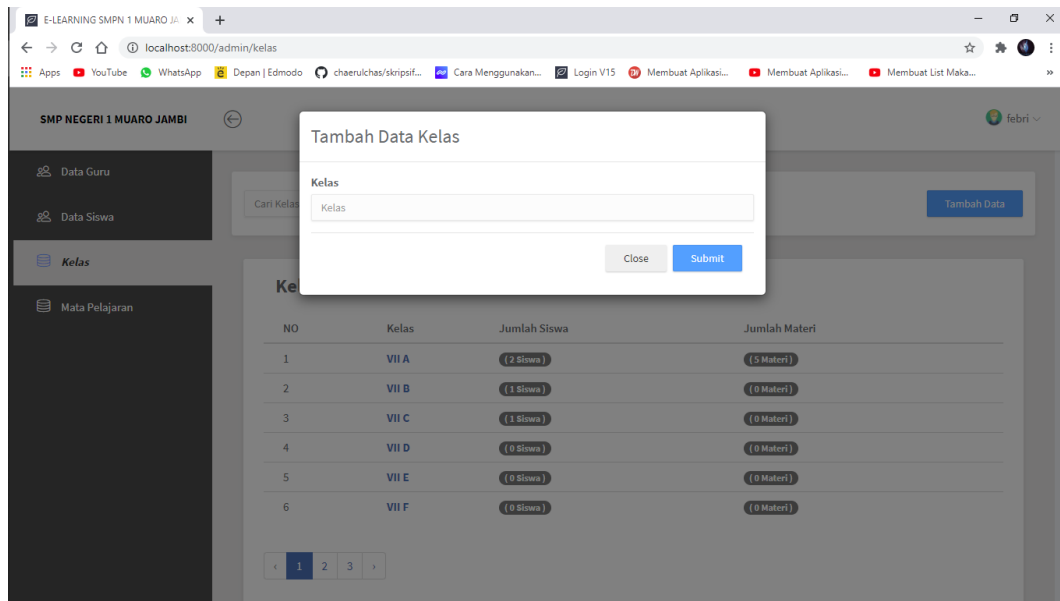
E-LEARNING SMPN 1 MUARO JA ×

localhost:8000/admin/kelas

Apps YouTube WhatsApp Depan | Edmodo chaerulchas/skripsif... Cara Menggunakan... Login V15 Membuat Aplikasi... Membuat Aplikasi... Membuat List Maka...

SMP NEGERI 1 MUARO JAMBI

febri

Data Guru

Data Siswa

Kelas

Mata Pelajaran

Cari Kelas

Tambah Data

Ke

Tambah Data Kelas

Kelas

Kelas

Close Submit

| NO | Kelas | Jumlah Siswa | Jumlah Materi |
|---|---|---|---|
| 1 | VII A | ( 2 Siswa ) | ( 5 Materi ) |
| 2 | VII B | ( 1 Siswa ) | ( 0 Materi ) |
| 3 | VII C | ( 1 Siswa ) | ( 0 Materi ) |
| 4 | VII D | ( 0 Siswa ) | ( 0 Materi ) |
| 5 | VII E | ( 0 Siswa ) | ( 0 Materi ) |
| 6 | VII F | ( 0 Siswa ) | ( 0 Materi ) |

‹ 1 2 3 ›